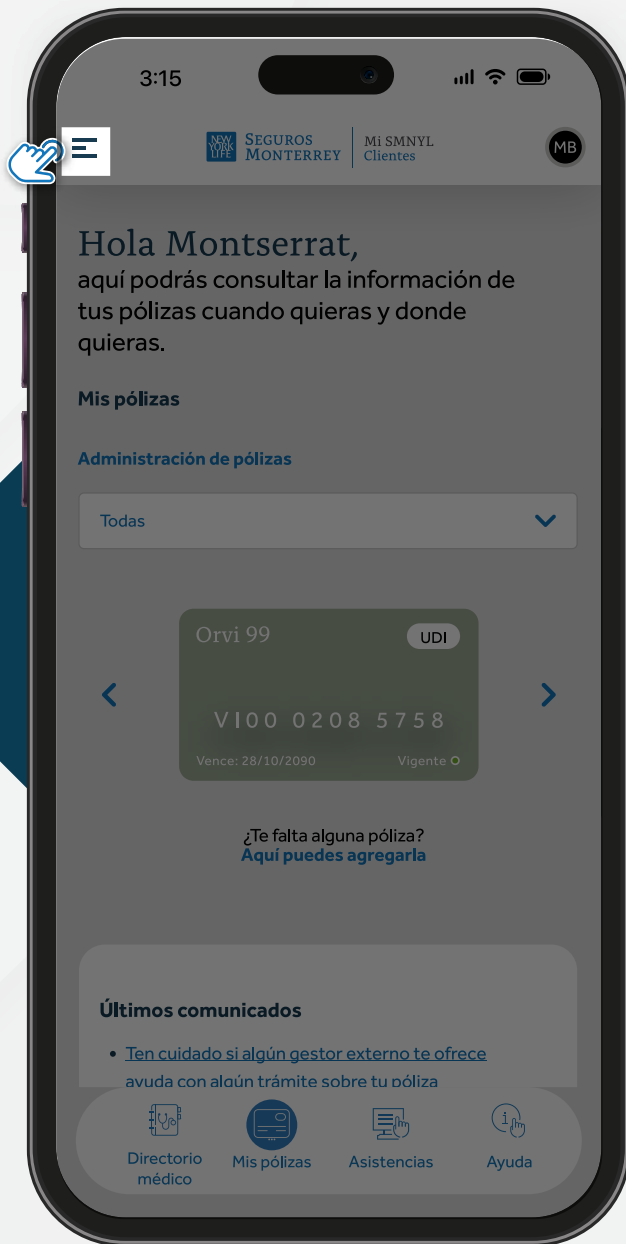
3:15

NEW YORK LIFE SEGUROS MONTERREY | Mi SMNYL Clientes

MB

Hola Montserrat,
aquí podrás consultar la información de tus pólizas cuando quieras y donde quieras.

Mis pólizas

Administración de pólizas

Todas

Orvi 99
UDI
VI00 0208 5758
Vence: 28/10/2090
Vigente

¿Te falta alguna póliza?
Aquí puedes agregarla

Últimos comunicados

• Ten cuidado si algún gestor externo te ofrece ayuda con algún trámite sobre tu póliza

Directorio médico
Mis pólizas
Asistencias
Ayuda